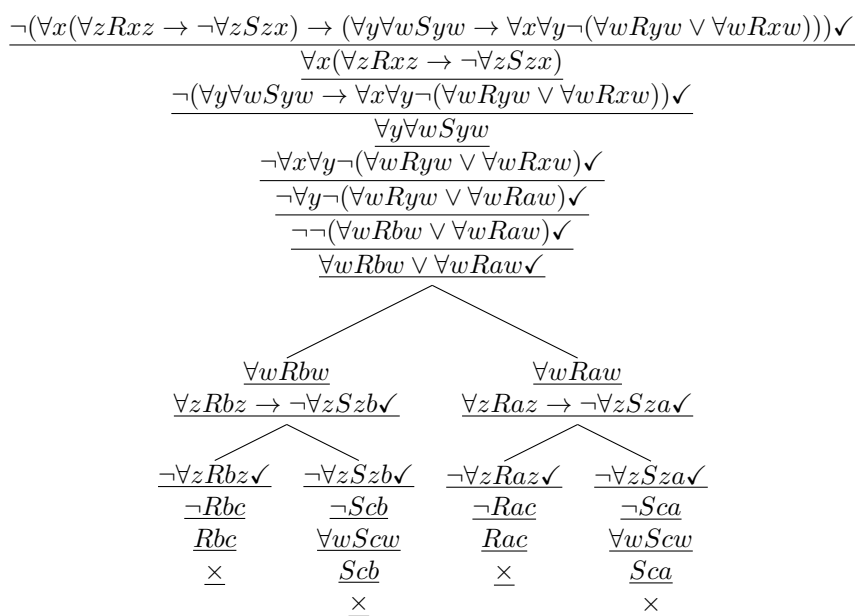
$\neg(\forall x(\forall zRxz \to \neg\forall zSzx) \to (\forall y\forall wSyw \to \forall x\forall y\neg(\forall wRyw \lor \forall wRxw)))$✓

$\forall x(\forall zRxz \to \neg\forall zSzx)$

$\neg(\forall y\forall wSyw \to \forall x\forall y\neg(\forall wRyw \lor \forall wRxw))$✓

$\forall y\forall wSyw$

$\neg\forall x\forall y\neg(\forall wRyw \lor \forall wRxw)$✓

$\neg\forall y\neg(\forall wRyw \lor \forall wRaw)$✓

$\neg\neg(\forall wRbw \lor \forall wRaw)$✓

$\forall wRbw \lor \forall wRaw$✓

$\forall wRbw$

$\forall zRbz \to \neg\forall zSzb$✓

$\neg\forall zRbz$✓

$\neg Rbc$

$Rbc$

$\times$

$\neg\forall zSzb$✓

$\neg Scb$

$\forall wScw$

$Scb$

$\times$

$\forall wRaw$

$\forall zRaz \to \neg\forall zSza$✓

$\neg\forall zRaz$✓

$\neg Rac$

$Rac$

$\times$

$\neg\forall zSza$✓

$\neg Sca$

$\forall wScw$

$Sca$

$\times$